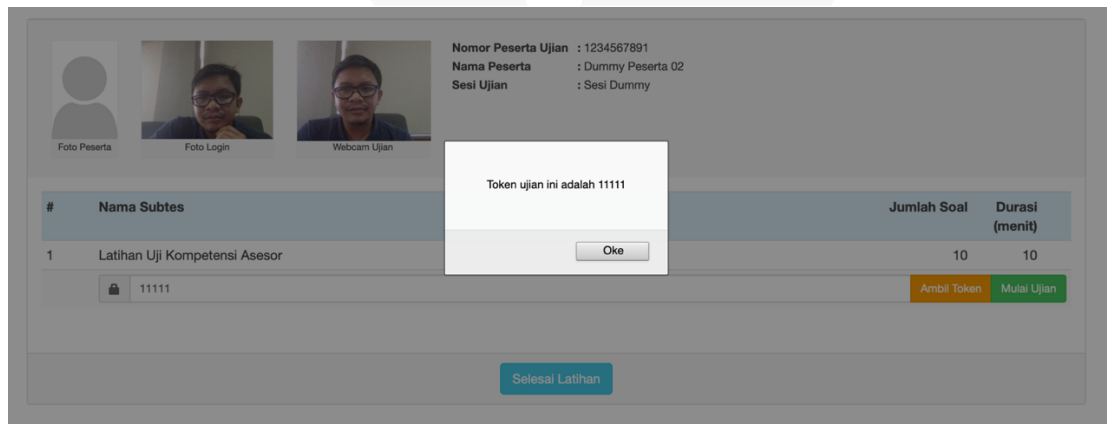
Foto Peserta

Foto Login

Webcam Ujian

Nomor Peserta Ujian : 1234567891
Nama Peserta : Dummy Peserta 02
Sesi Ujian : Sesi Dummy

Token ujian ini adalah 11111

Oke

| # | Nama Subtes | Jumlah Soal | Durasi (menit) |
|---|---|---|---|
| 1 | Latihan Uji Kompetensi Asesor | 10 | 10 |

11111

Ambil Token

Mulai Ujian

Selesai Latihan